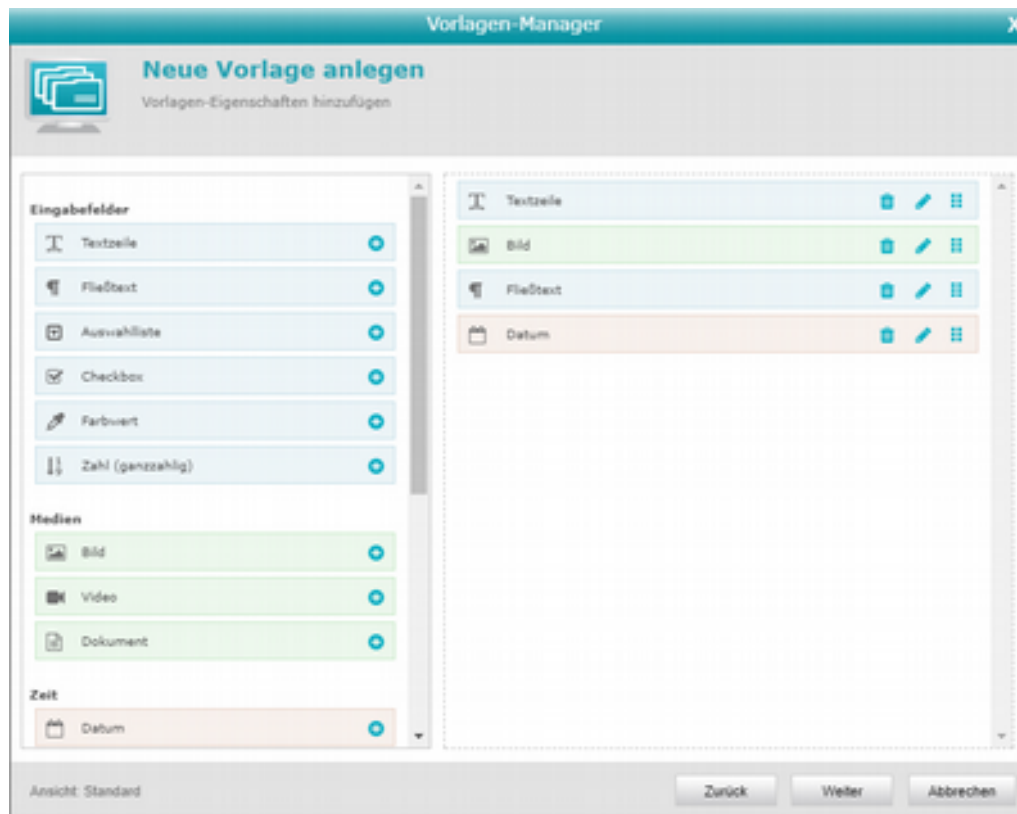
Vorlagen-Manager

Neue Vorlage anlegen

Vorlagen-Eigenschaften hinzufügen

Eingabefelder

Textzeile

Fließtext

Auswahlliste

Checkbox

Farbwert

Zahl (ganzzahlig)

Medien

Bild

Video

Dokument

Zeit

Datum

Textzeile

Bild

Fließtext

Datum

Ansicht: Standard

Zurück

Weiter

Abbrechen